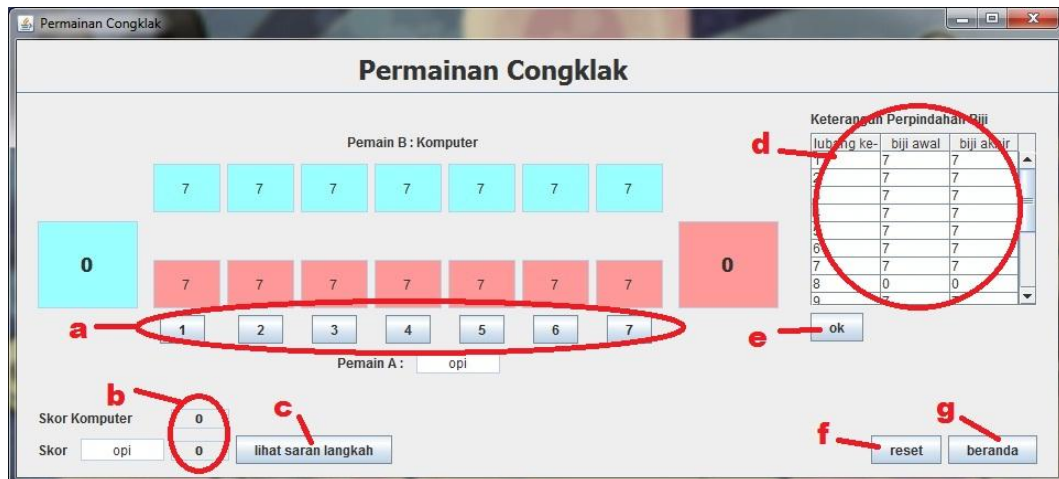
Permainan Congklak

Permainan Congklak

Pemain B : Komputer

7 7 7 7 7 7 7

0

7 7 7 7 7 7 7

0

a

1 2 3 4 5 6 7

Pemain A : opi

b

c

Skor Komputer 0

Skor opi 0

lihat saran langkah

Keterangan Perpindahan Biji

d

| lubang ke- | biji awal | biji akhir |
|---|---|---|
| 1 | 7 | 7 |
| 2 | 7 | 7 |
| 3 | 7 | 7 |
| 4 | 7 | 7 |
| 5 | 7 | 7 |
| 6 | 7 | 7 |
| 7 | 7 | 7 |
| 8 | 0 | 0 |
| 9 | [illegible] | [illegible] |

e

ok

f

g

reset

beranda